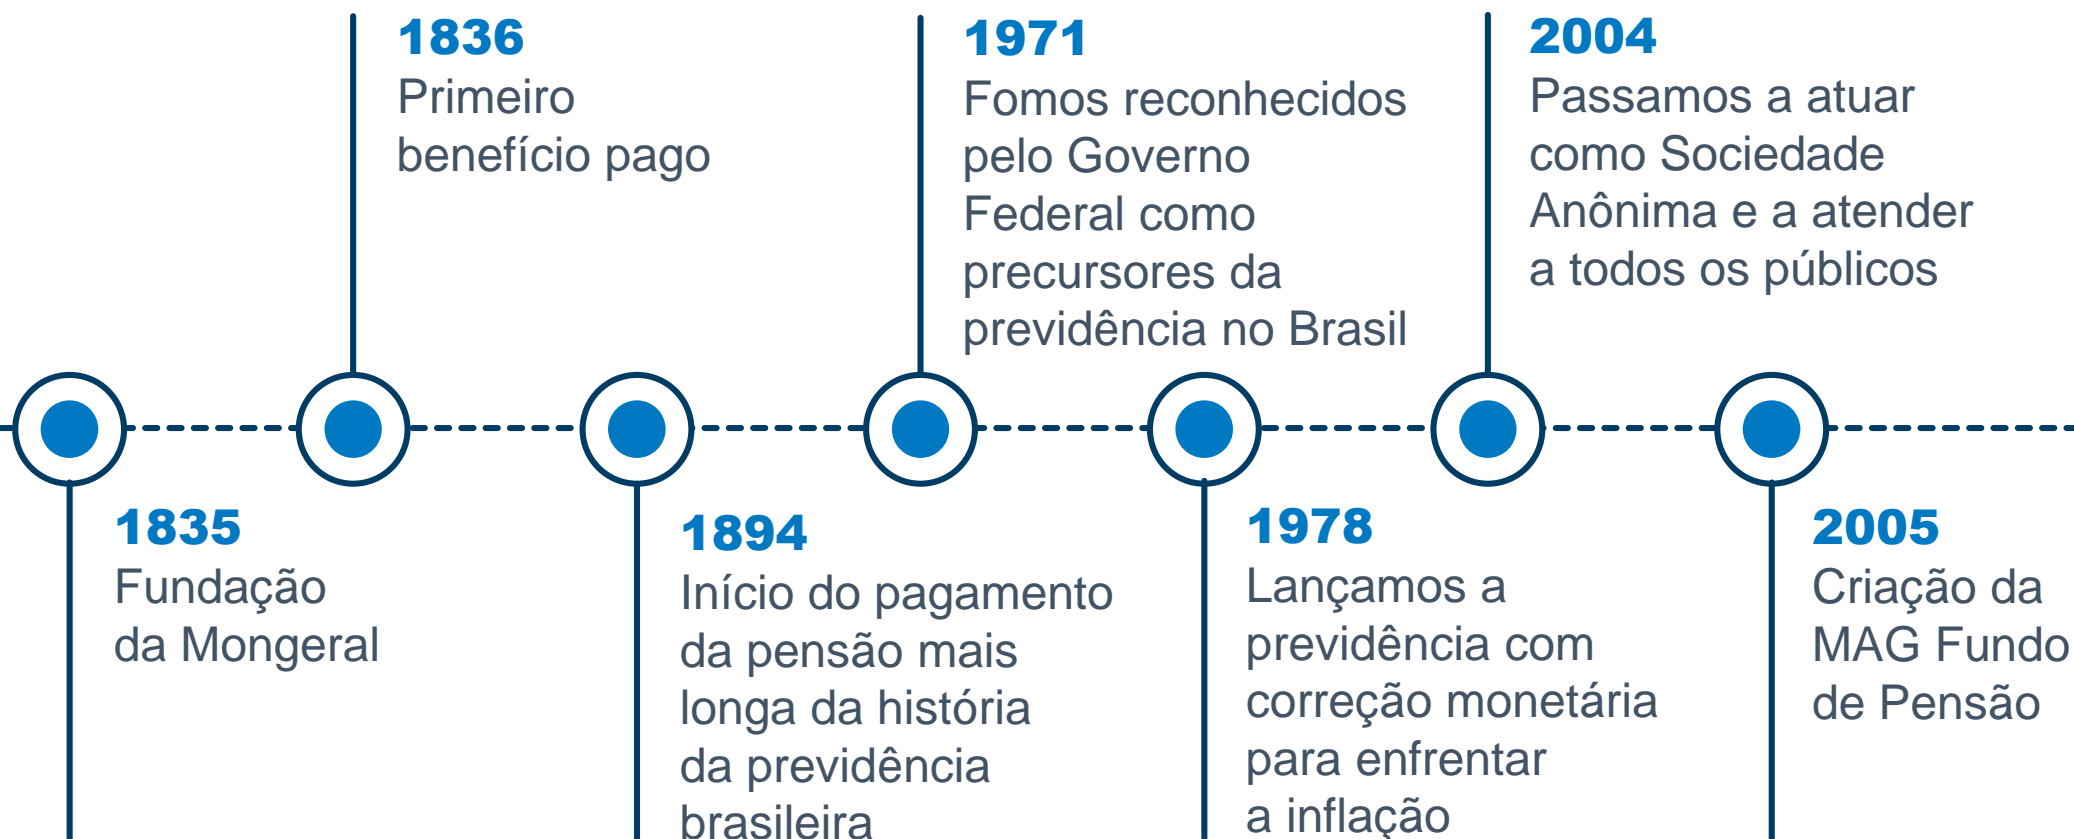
1835
Fundação da Mongeral

1836
Primeiro benefício pago

1894
Início do pagamento da pensão mais longa da história da previdência brasileira

1971
Fomos reconhecidos pelo Governo Federal como precursores da previdência no Brasil

1978
Lançamos a previdência com correção monetária para enfrentar a inflação

2004
Passamos a atuar como Sociedade Anônima e a atender a todos os públicos

2005
Criação da MAG Fundo de Pensão